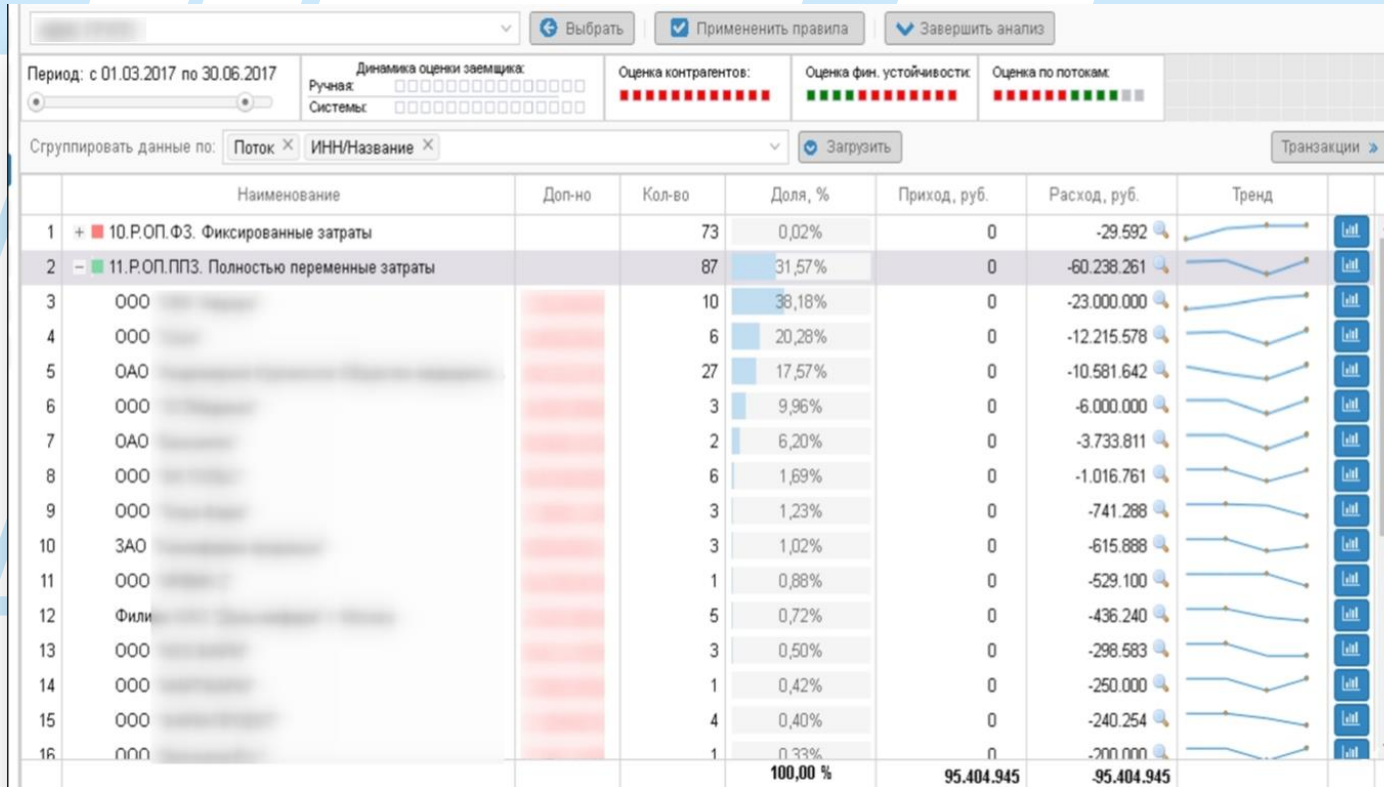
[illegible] Выбрать Применить правила Завершить анализ

Период: с 01.03.2017 по 30.06.2017

Динамика оценки заемщика:
Ручная:
Системы:

Оценка контрагентов:

Оценка фин. устойчивости:

Оценка по потокам:

Сгруппировать данные по: Поток × ИНН/Название × Загрузить Транзакции »

| | Наименование | Доп-но | Кол-во | Доля, % | Приход, руб. | Расход, руб. | Тренд |
|---|---|---|---|---|---|---|---|
| 1 | + 10.Р.ОП.ФЗ. Фиксированные затраты | | 73 | 0,02% | 0 | -29.592 | |
| 2 | − 11.Р.ОП.ППЗ. Полностью переменные затраты | | 87 | 31,57% | 0 | -60.238.261 | |
| 3 | ООО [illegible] | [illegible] | 10 | 38,18% | 0 | -23.000.000 | |
| 4 | ООО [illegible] | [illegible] | 6 | 20,28% | 0 | -12.215.578 | |
| 5 | ОАО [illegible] | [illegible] | 27 | 17,57% | 0 | -10.581.642 | |
| 6 | ООО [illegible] | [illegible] | 3 | 9,96% | 0 | -6.000.000 | |
| 7 | ОАО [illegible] | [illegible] | 2 | 6,20% | 0 | -3.733.811 | |
| 8 | ООО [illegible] | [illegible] | 6 | 1,69% | 0 | -1.016.761 | |
| 9 | ООО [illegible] | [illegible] | 3 | 1,23% | 0 | -741.288 | |
| 10 | ЗАО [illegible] | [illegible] | 3 | 1,02% | 0 | -615.888 | |
| 11 | ООО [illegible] | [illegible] | 1 | 0,88% | 0 | -529.100 | |
| 12 | Фили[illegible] | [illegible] | 5 | 0,72% | 0 | -436.240 | |
| 13 | ООО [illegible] | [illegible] | 3 | 0,50% | 0 | -298.583 | |
| 14 | ООО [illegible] | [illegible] | 1 | 0,42% | 0 | -250.000 | |
| 15 | ООО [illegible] | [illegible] | 4 | 0,40% | 0 | -240.254 | |
| 16 | ООО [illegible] | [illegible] | 1 | 0,33% | 0 | -200.000 | |
| | | | | 100,00 % | 95.404.945 | -95.404.945 | |